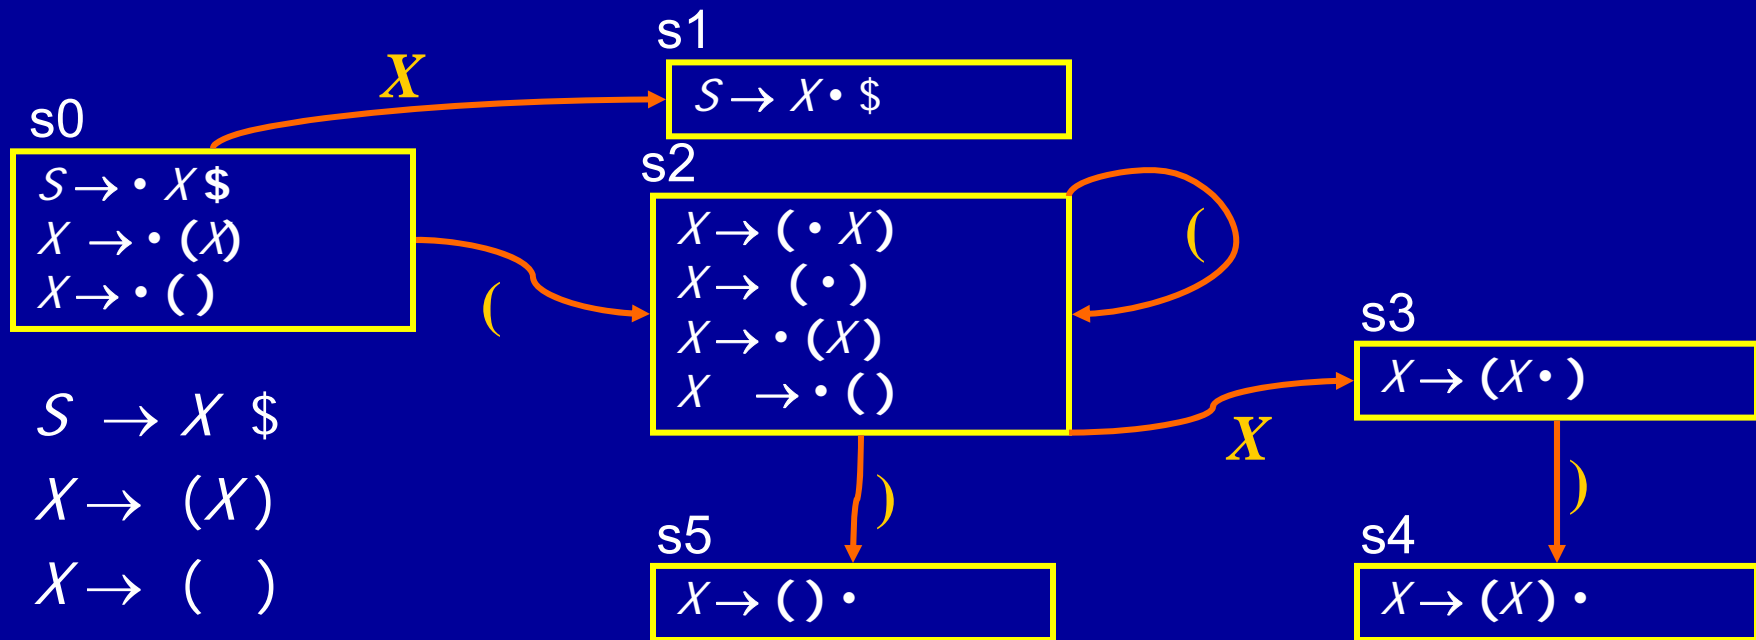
s1

$S \rightarrow X \bullet \$$

X

s0

$S \rightarrow \bullet X \$$
$X \rightarrow \bullet (X)$
$X \rightarrow \bullet ()$

(

s2

$X \rightarrow ( \bullet X)$
$X \rightarrow ( \bullet )$
$X \rightarrow \bullet (X)$
$X \rightarrow \bullet ()$

(

s3

$X \rightarrow (X \bullet )$

X

$S \rightarrow X \$$
$X \rightarrow (X)$
$X \rightarrow ( )$

)

)

s5

$X \rightarrow () \bullet$

s4

$X \rightarrow (X) \bullet$